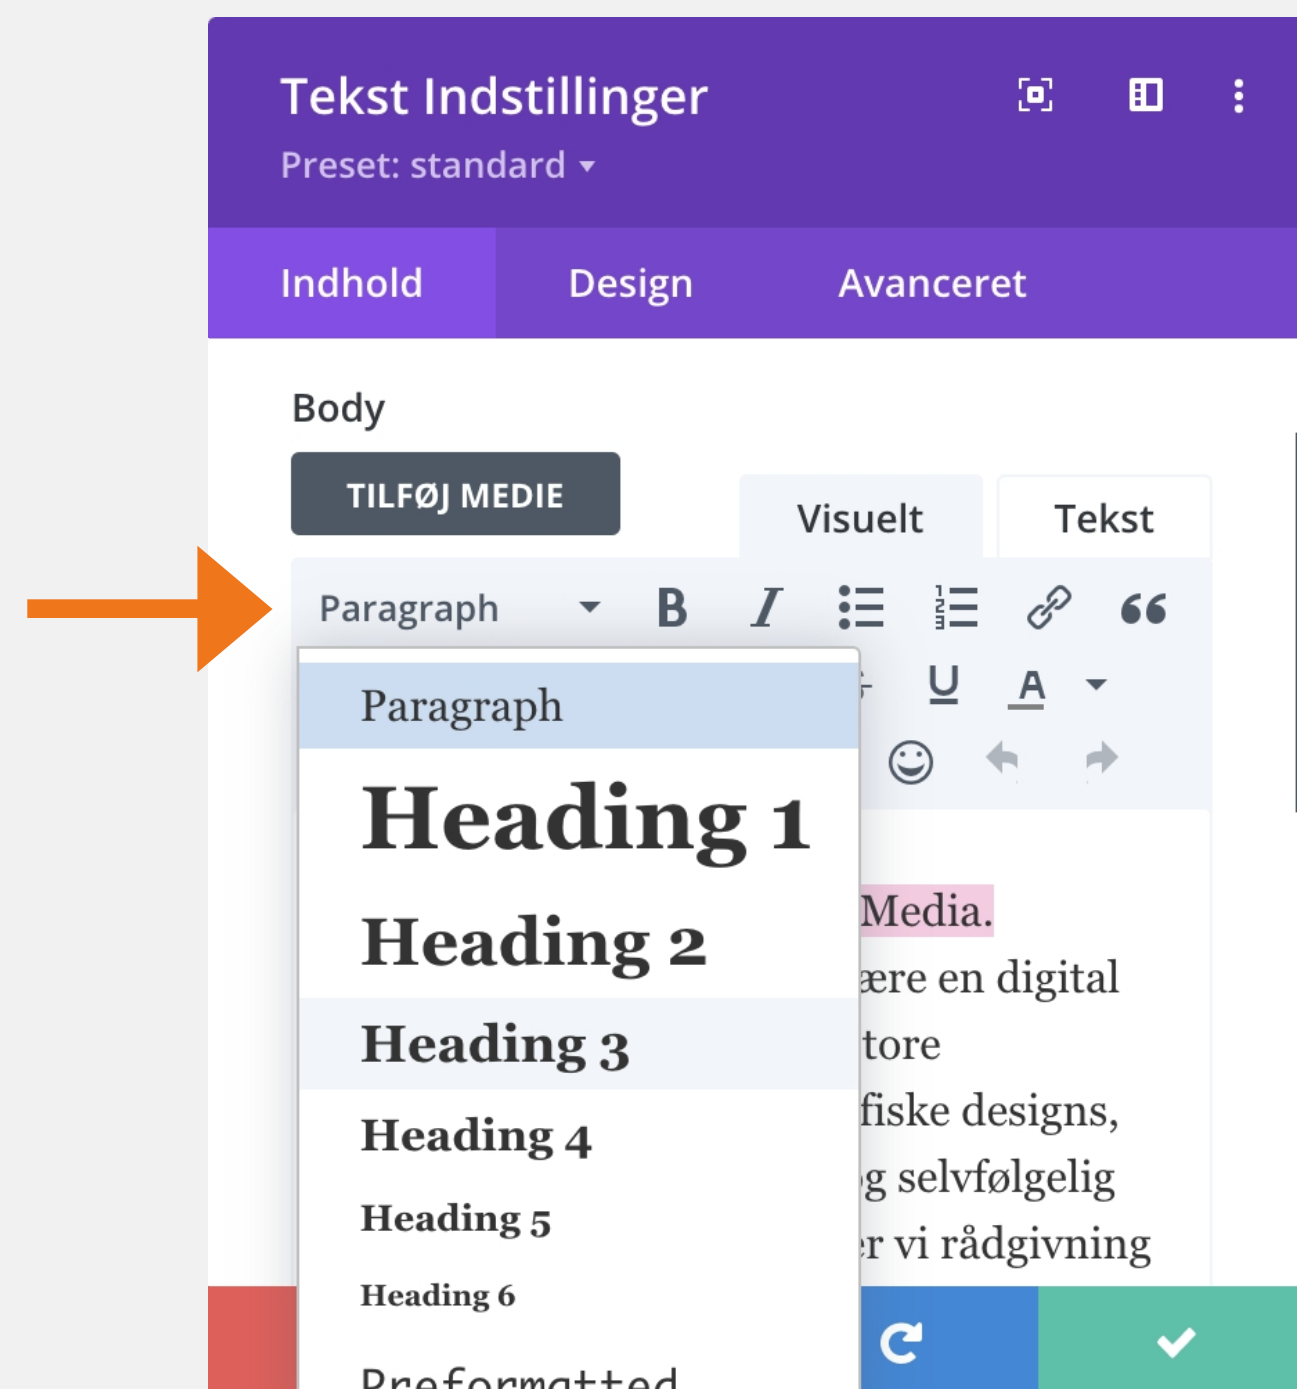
Tekst Indstillinger

Preset: standard

Indhold Design Avanceret

Body

TILFØJ MEDIE

Visuelt Tekst

Paragraph

Paragraph

Heading 1

Heading 2

Heading 3

Heading 4

Heading 5

Heading 6

Preformatted

Media.
ære en digital
tore
fiske designs,
g selvfølgelig
r vi rådgivning